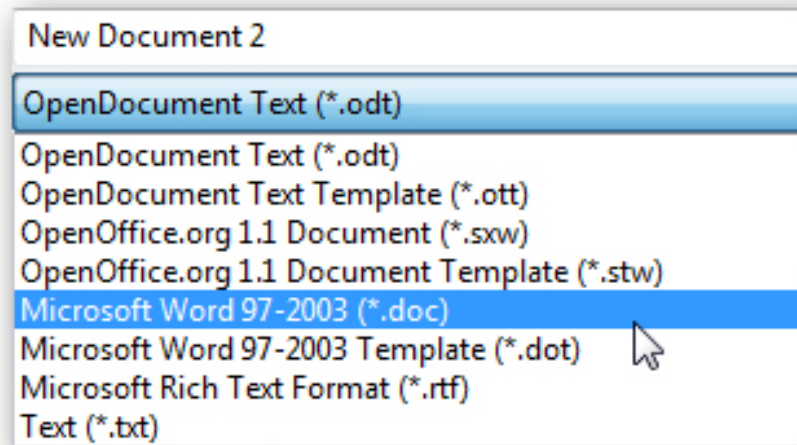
New Document 2

OpenDocument Text (*.odt)

OpenDocument Text (*.odt)
OpenDocument Text Template (*.ott)
OpenOffice.org 1.1 Document (*.sxw)
OpenOffice.org 1.1 Document Template (*.stw)
Microsoft Word 97-2003 (*.doc)
Microsoft Word 97-2003 Template (*.dot)
Microsoft Rich Text Format (*.rtf)
Text (*.txt)